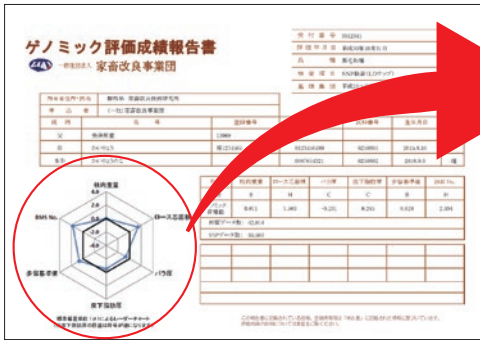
ゲノミック評価成績報告書

一般社団法人 家畜改良事業団

発行番号
発行年月日 令和30年10月1日
品 種 黒毛和種
検査方法 SNP検査(LDチップ)

所有者住所・氏名

枝肉重量
ロース芯面積
バラ厚
皮下脂肪厚
歩留基準値
BMS No.

| 枝肉重量 | ロース芯面積 | バラ厚 | 皮下脂肪厚 | 歩留基準値 | BMS No. |
|---|---|---|---|---|---|
| B | B | C | B | B | B |
| 0.611 | 1.602 | -0.231 | 0.201 | 0.028 | 2.391 |

SNPデータ数 50,603